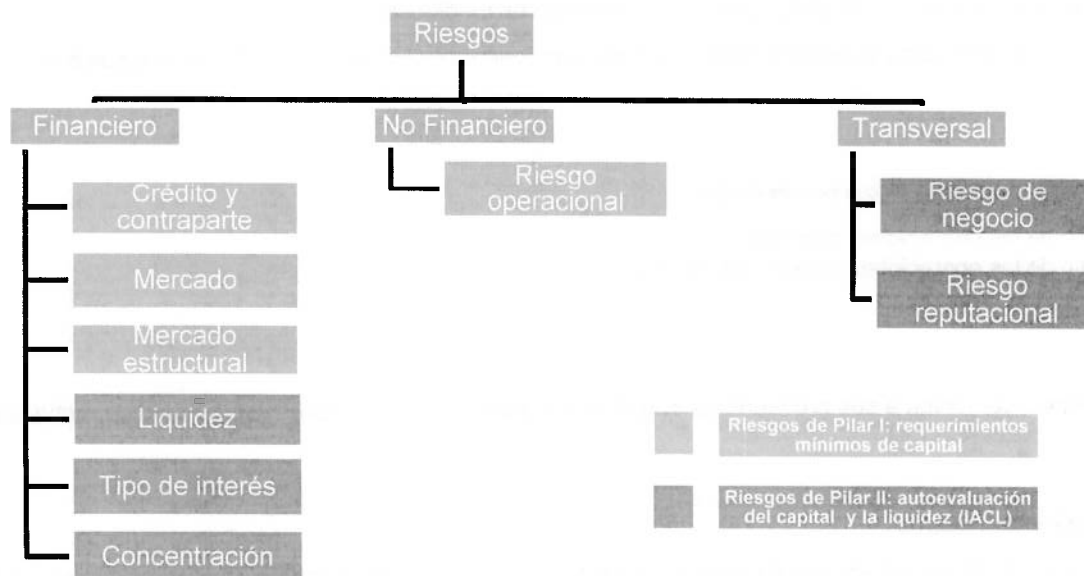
Riesgos

Financiero

Crédito y contraparte

Mercado

Mercado estructural

Liquidez

Tipo de interés

Concentración

No Financiero

Riesgo operacional

Transversal

Riesgo de negocio

Riesgo reputacional

Riesgos de Pilar I: requerimientos mínimos de capital

Riesgos de Pilar II: autoevaluación del capital y la liquidez (IACL)